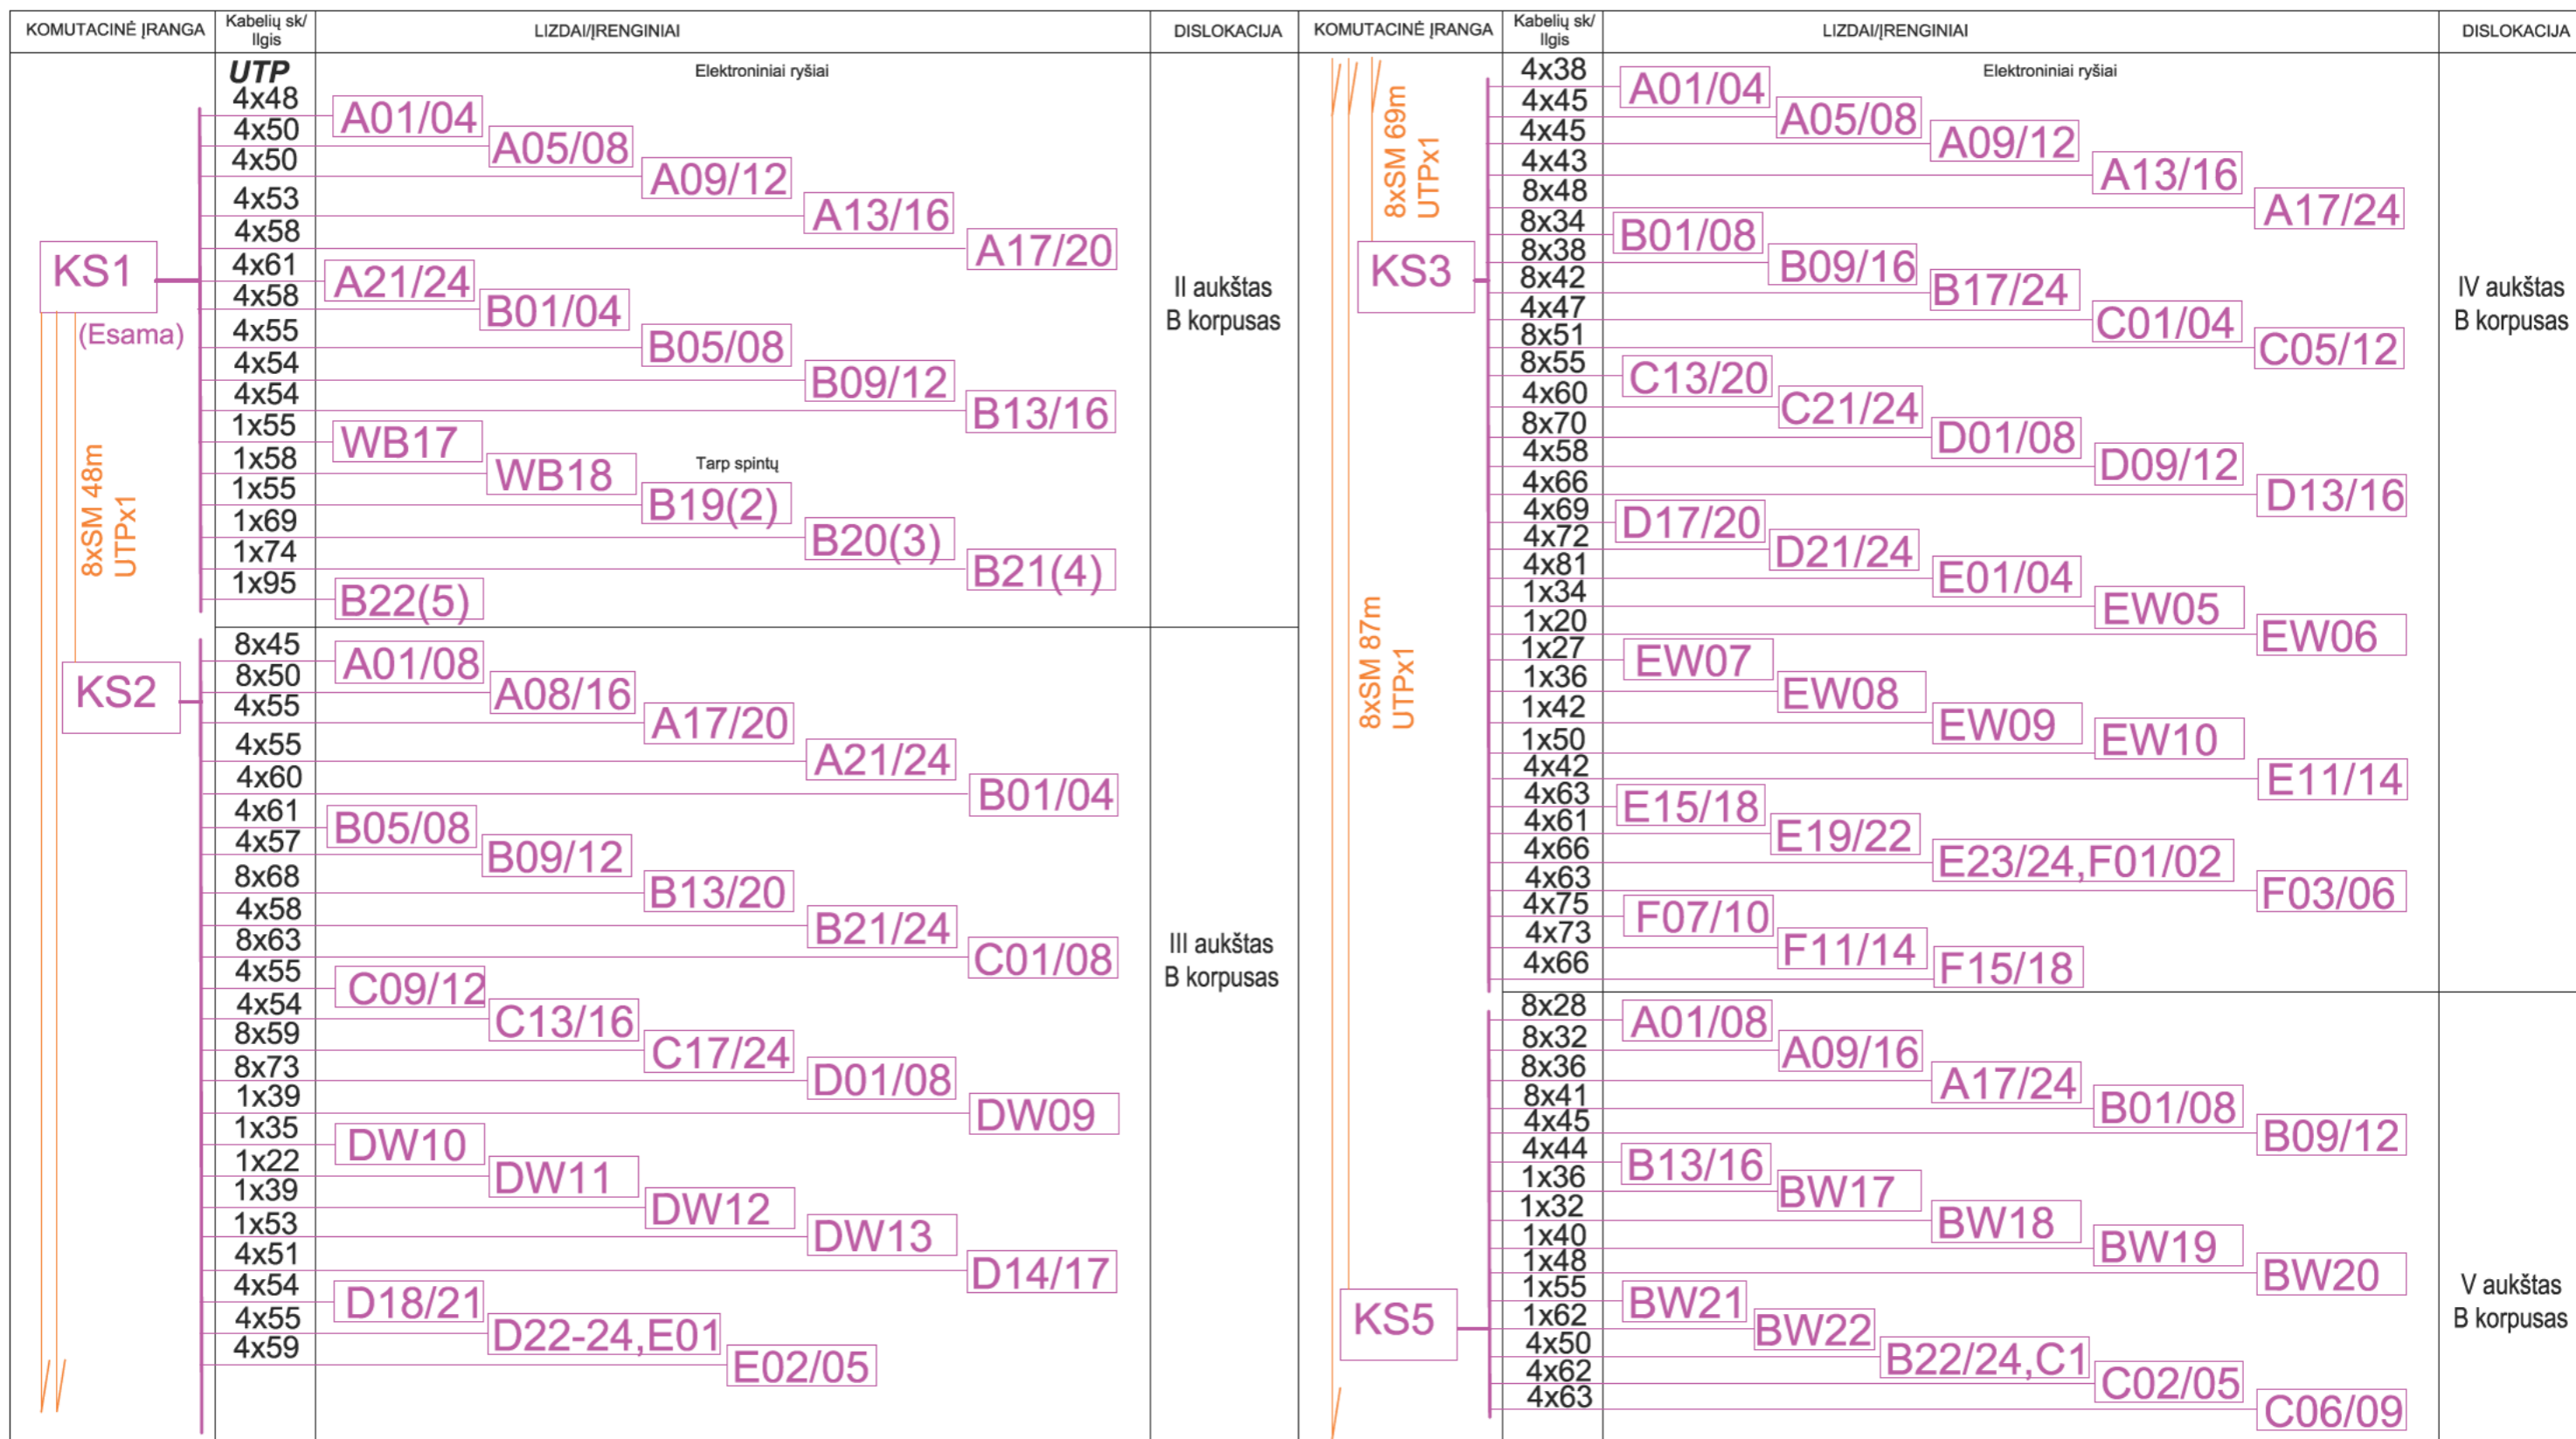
KOMUTACINĖ ĮRANGA | Kabelių sk/ ilgis | LIZDAI/ĮRENGINIAI | DISLOKACIJA

UTP
Elektroniniai ryšiai

KS1
(Esama)
8xSM 48m
UTPx1

4x48 A01/04
4x50 A05/08
4x50 A09/12
4x53 A13/16
4x58 A17/20
4x61 A21/24
4x58 B01/04
4x55 B05/08
4x54 B09/12
4x54 B13/16
1x55 WB17
1x58 WB18
Tarp spintų
1x55 B19(2)
1x69 B20(3)
1x74 B21(4)
1x95 B22(5)

II aukštas
B korpusas

KS2
8x45 A01/08
8x50 A08/16
4x55 A17/20
4x55 A21/24
4x60 B01/04
4x61 B05/08
4x57 B09/12
8x68 B13/20
4x58 B21/24
8x63 C01/08
4x55 C09/12
4x54 C13/16
8x59 C17/24
8x73 D01/08
1x39 DW09
1x35 DW10
1x22 DW11
1x39 DW12
1x53 DW13
4x51 D14/17
4x54 D18/21
4x55 D22-24,E01
4x59 E02/05

III aukštas
B korpusas

KOMUTACINĖ ĮRANGA | Kabelių sk/ ilgis | LIZDAI/ĮRENGINIAI | DISLOKACIJA

Elektroniniai ryšiai

8xSM 69m
UTPx1
KS3
8xSM 87m
UTPx1

4x38 A01/04
4x45 A05/08
4x45 A09/12
4x43 A13/16
8x48 A17/24
8x34 B01/08
8x38 B09/16
8x42 B17/24
4x47 C01/04
8x51 C05/12
8x55 C13/20
4x60 C21/24
8x70 D01/08
4x58 D09/12
4x66 D13/16
4x69 D17/20
4x72 D21/24
4x81 E01/04
1x34 EW05
1x20 EW06
1x27 EW07
1x36 EW08
1x42 EW09
1x50 EW10
4x42 E11/14
4x63 E15/18
4x61 E19/22
4x66 E23/24,F01/02
4x63 F03/06
4x75 F07/10
4x73 F11/14
4x66 F15/18

IV aukštas
B korpusas

KS5
8x28 A01/08
8x32 A09/16
8x36 A17/24
8x41 B01/08
4x45 B09/12
4x44 B13/16
1x36 BW17
1x32 BW18
1x40 BW19
1x48 BW20
1x55 BW21
1x62 BW22
4x50 B22/24,C1
4x62 C02/05
4x63 C06/09

V aukštas
B korpusas